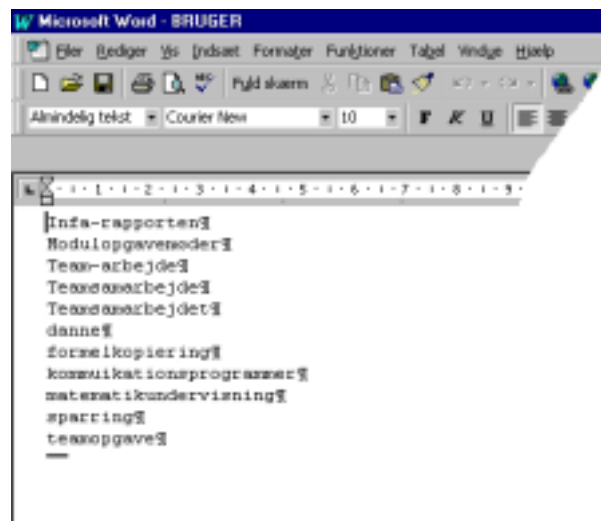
Microsoft Word - BRUGER

Filer Rediger Vis Indsæt Formater Funktioner Tabel Vindue Hjælp

Fyld skærm

Almindelig tekst Courier New 10 F K U

1 2 3 4 5 6 7 8 9

Info-rapporten¶
Modulopgaveoder¶
Team-arbejde¶
Teamsamarbejde¶
Teamsamarbejdet¶
danne¶
formelkopiering¶
kommuikationsprogrammer¶
matematikundervisning¶
sparring¶
teamopgave¶